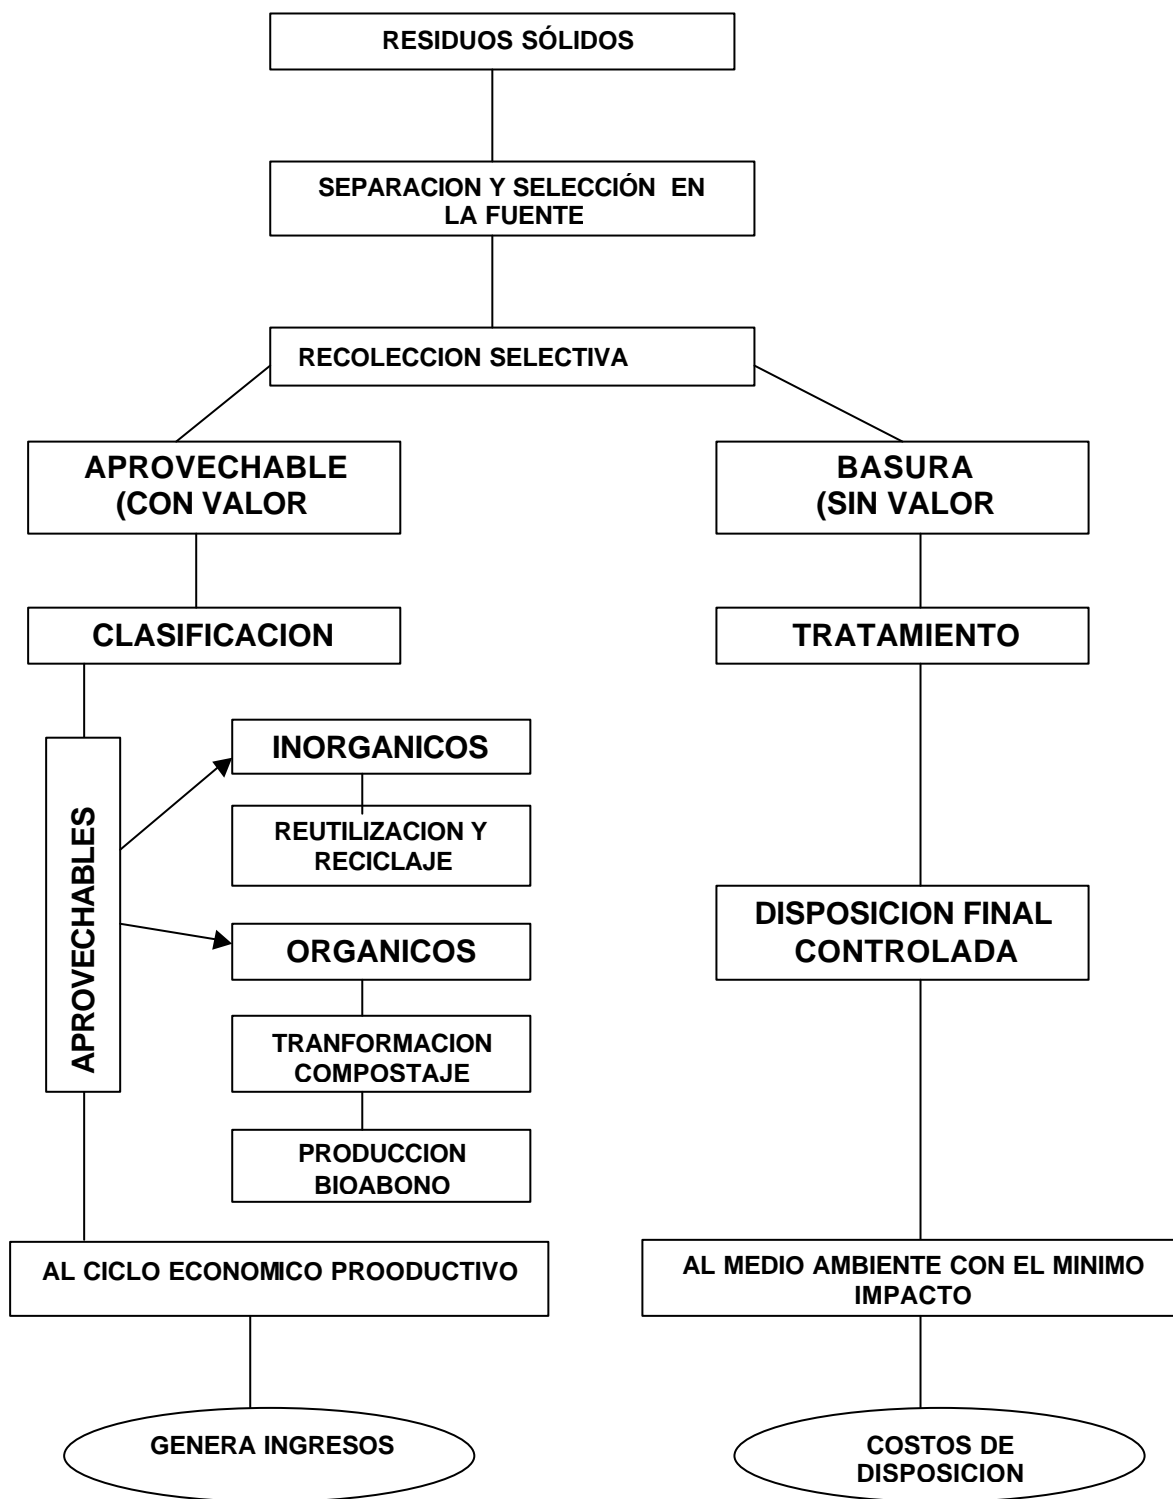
RESIDUOS SÓLIDOS

SEPARACION Y SELECCIÓN EN LA FUENTE

RECOLECCION SELECTIVA

APROVECHABLE (CON VALOR

BASURA (SIN VALOR

CLASIFICACION

TRATAMIENTO

APROVECHABLES

INORGANICOS

REUTILIZACION Y RECICLAJE

ORGANICOS

TRANFORMACION COMPOSTAJE

PRODUCCION BIOABONO

DISPOSICION FINAL CONTROLADA

AL CICLO ECONOMICO PROODUCTIVO

AL MEDIO AMBIENTE CON EL MINIMO IMPACTO

GENERA INGRESOS

COSTOS DE DISPOSICION